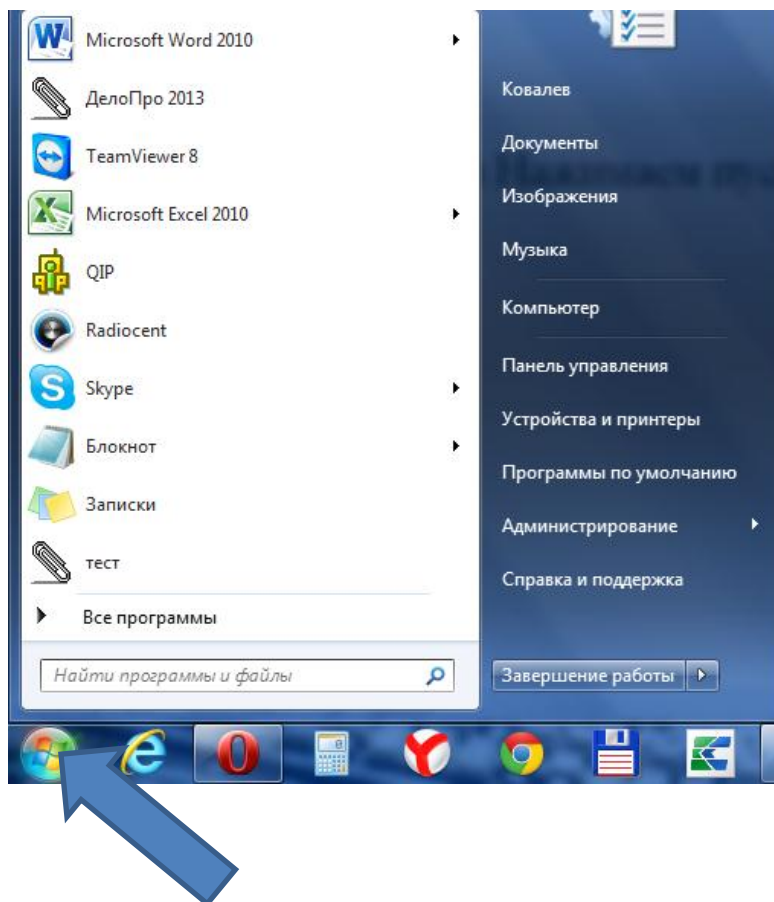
Microsoft Word 2010
ДелоПро 2013
TeamViewer 8
Microsoft Excel 2010
QIP
Radiocent
Skype
Блокнот
Записки
тест
Все программы
Найти программы и файлы

Ковалев
Документы
Изображения
Музыка
Компьютер
Панель управления
Устройства и принтеры
Программы по умолчанию
Администрирование
Справка и поддержка
Завершение работы